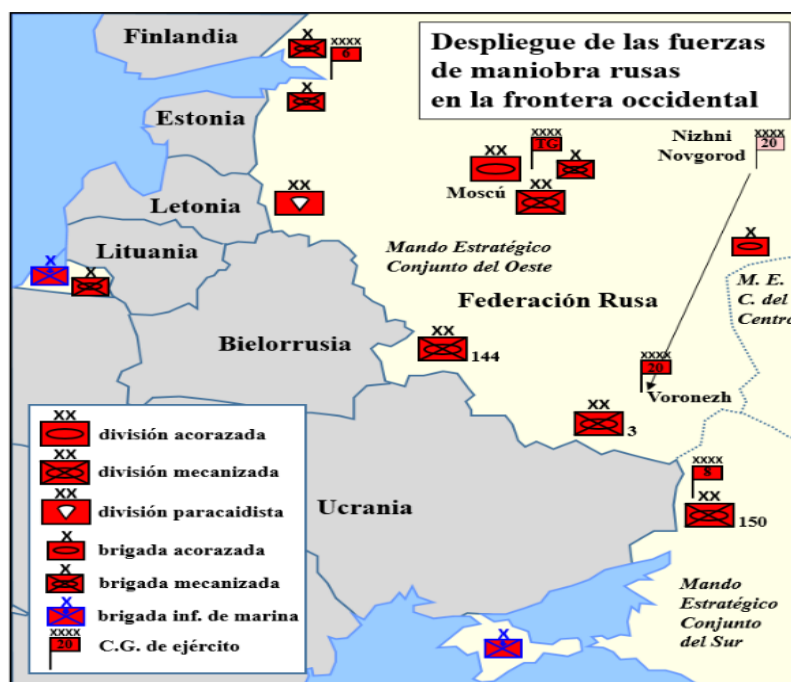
Despliegue de las fuerzas de maniobra rusas en la frontera occidental

Finlandia

XXXX
6

X

Estonia

X

Letonia

XX

Lituania

X

X

XXXX
1G

XX

X

XX

Moscú

Nizhni Novgorod

XXXX
20

Mando Estratégico Conjunto del Oeste

X

M. E. C. del Centro

Federación Rusa

Bielorrusia

XX
144

XXXX
20

Voronezh

XX
3

XXXX
8

XX
150

Ucrania

Mando Estratégico Conjunto del Sur

X

XX división acorazada
XX división mecanizada
XX división paracaidista
X brigada acorazada
X brigada mecanizada
X brigada inf. de marina
XXXX 20 C.G. de ejército